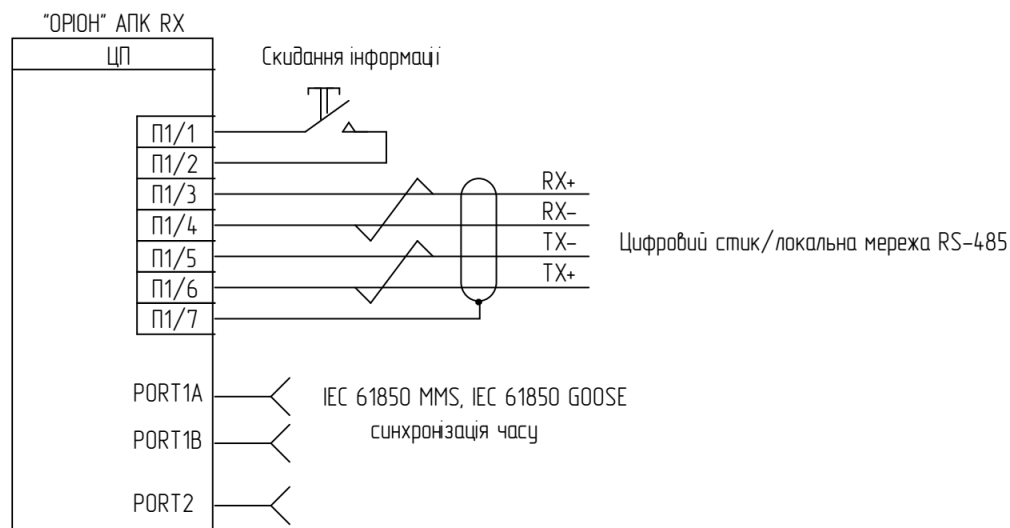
"ОРІОН" АПК RX

ЦП

Скидання інформації

П1/1
П1/2
П1/3
П1/4
П1/5
П1/6
П1/7

RX+
RX–
TX–
TX+

Цифровий стик/локальна мережа RS-485

PORT1A
PORT1B
PORT2

IEC 61850 MMS, IEC 61850 GOOSE
синхронізація часу